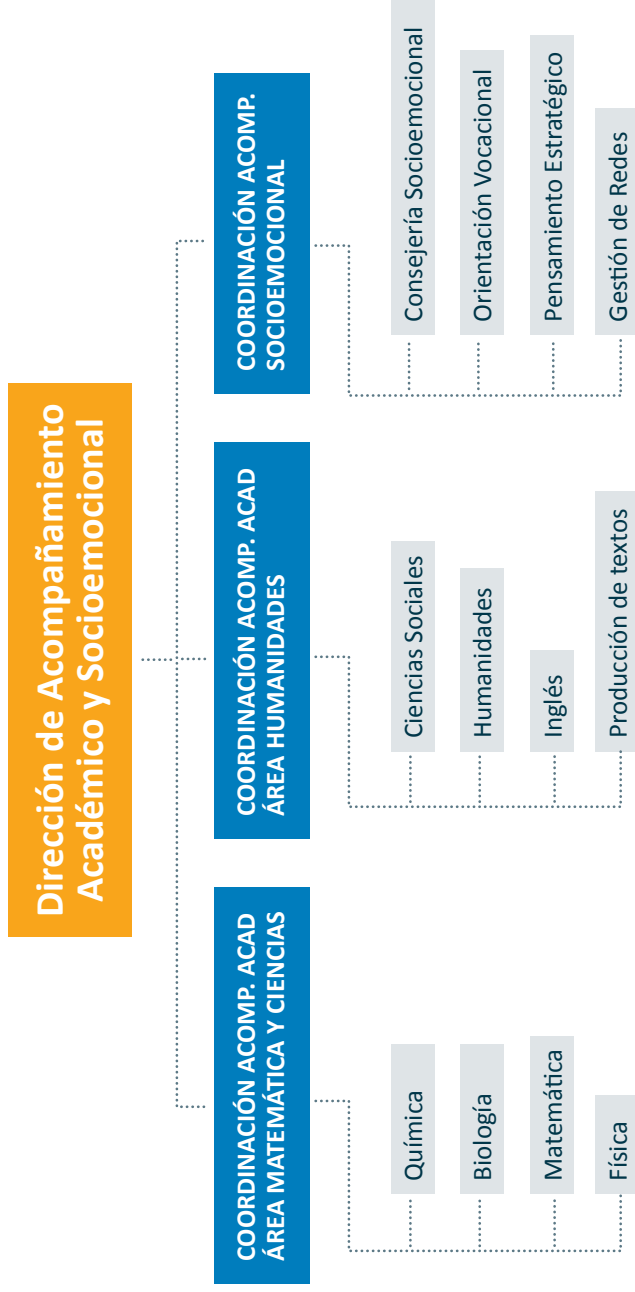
Dirección de Acompañamiento Académico y Socioemocional

COORDINACIÓN ACOMP. ACAD ÁREA MATEMÁTICA Y CIENCIAS

Química

Biología

Matemática

Física

COORDINACIÓN ACOMP. ACAD ÁREA HUMANIDADES

Ciencias Sociales

Humanidades

Inglés

Producción de textos

COORDINACIÓN ACOMP. SOCIOEMOCIONAL

Consejería Socioemocional

Orientación Vocacional

Pensamiento Estratégico

Gestión de Redes